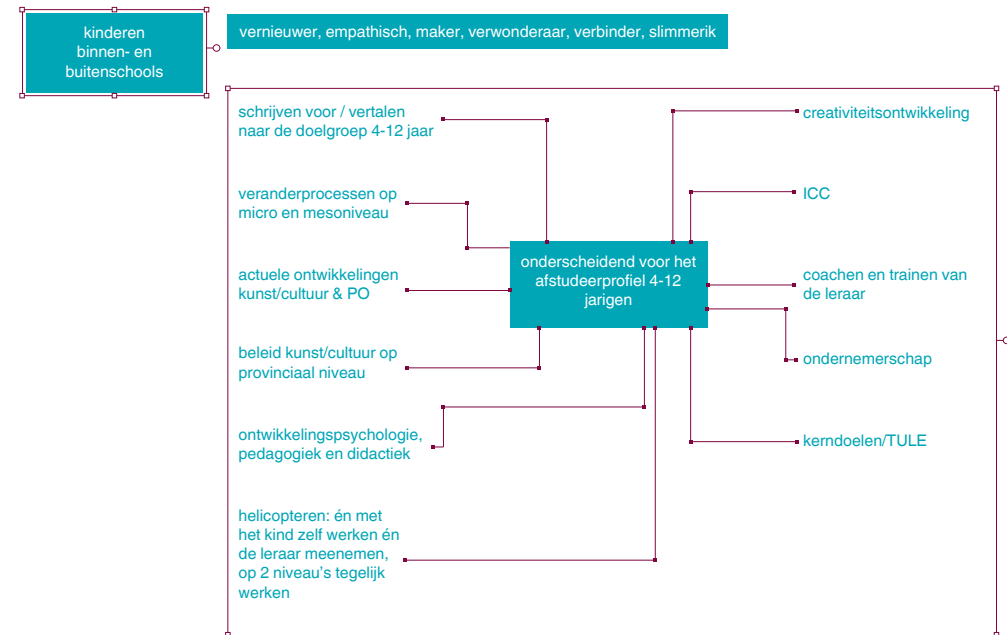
kinderen binnen- en buitenschools

vernieuwer, empathisch, maker, verwonderaar, verbinder, slimmerik

schrijven voor / vertalen naar de doelgroep 4-12 jaar

veranderprocessen op micro en mesoniveau

actuele ontwikkelingen kunst/cultuur & PO

beleid kunst/cultuur op provinciaal niveau

ontwikkelingspsychologie, pedagogiek en didactiek

helicopteren: én met het kind zelf werken én de leraar meenemen, op 2 niveau's tegelijk werken

onderscheidend voor het afstudeerprofiel 4-12 jarigen

creativiteitsontwikkeling

ICC

coachen en trainen van de leraar

ondernemerschap

kerndoelen/TULE